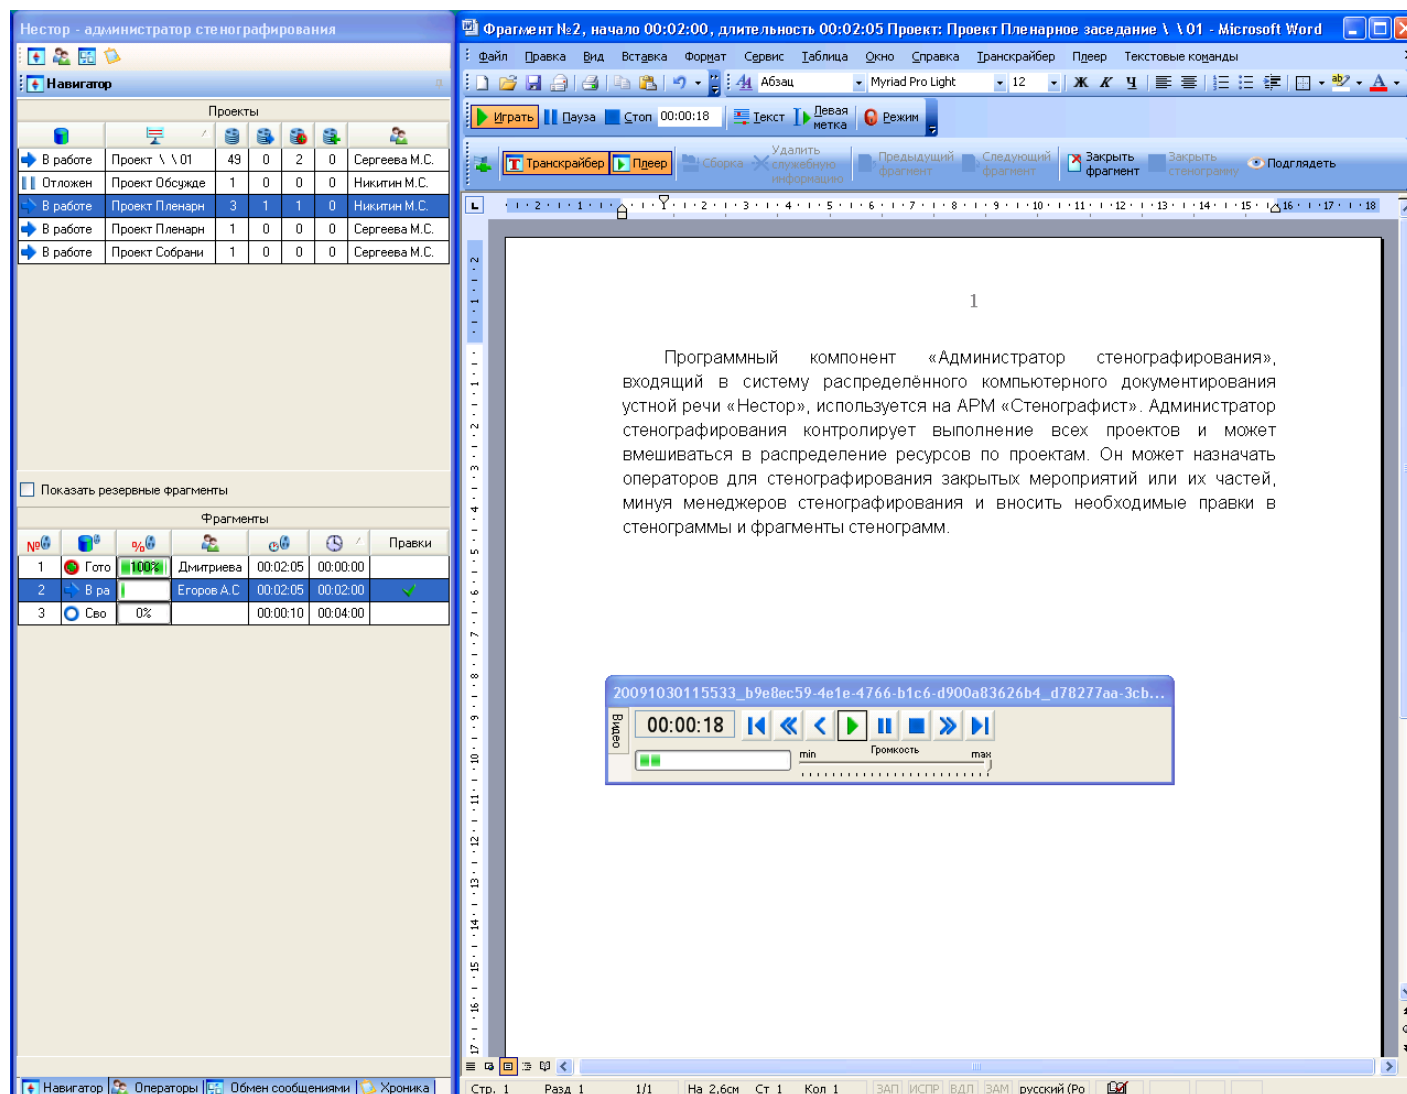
Нестор - администратор стенографирования

Навигатор

Проекты

| | | | | | | |
|---|---|---|---|---|---|---|
| В работе | Проект \ \ 01 | 49 | 0 | 2 | 0 | Сергеева М.С. |
| Отложен | Проект Обсужде | 1 | 0 | 0 | 0 | Никитин М.С. |
| В работе | Проект Пленарн | 3 | 1 | 1 | 0 | Никитин М.С. |
| В работе | Проект Пленарн | 1 | 0 | 0 | 0 | Сергеева М.С. |
| В работе | Проект Собрани | 1 | 0 | 0 | 0 | Сергеева М.С. |

Показать резервные фрагменты

Фрагменты

| № | | % | | | | Правки |
|---|---|---|---|---|---|---|
| 1 | Гото | 100% | Дмитриева | 00:02:05 | 00:00:00 | |
| 2 | В ра | | Егоров А.С | 00:02:05 | 00:02:00 | |
| 3 | Сво | 0% | | 00:00:10 | 00:04:00 | |

Навигатор | Операторы | Обмен сообщениями | Хроника

Фрагмент №2, начало 00:02:00, длительность 00:02:05 Проект: Проект Пленарное заседание \ \ 01 - Microsoft Word

Файл Правка Вид Вставка Формат Сервис Таблица Окно Справка Транскрайбер Плеер Текстовые команды

Абзац Myriad Pro Light 12

Играть Пауза Стоп 00:00:18 Текст Левая метка Режим

Транскрайбер Плеер Сборка Удалить служебную информацию Предыдущий фрагмент Следующий фрагмент Закрыть фрагмент Закрыть стенограмму Подглядеть

1

Программный компонент «Администратор стенографирования», входящий в систему распределённого компьютерного документирования устной речи «Нестор», используется на АРМ «Стенографист». Администратор стенографирования контролирует выполнение всех проектов и может вмешиваться в распределение ресурсов по проектам. Он может назначать операторов для стенографирования закрытых мероприятий или их частей, минуя менеджеров стенографирования и вносить необходимые правки в стенограммы и фрагменты стенограмм.

20091030115533_b9e8ec59-4e1e-4766-b1c6-d900a83626b4_d78277aa-3cb...

Видео

00:00:18

min Громкость max

Стр. 1 Разд 1 1/1 На 2,6см Ст 1 Кол 1 ЗАП ИСПР ВДЛ ЗАМ русский (Ро